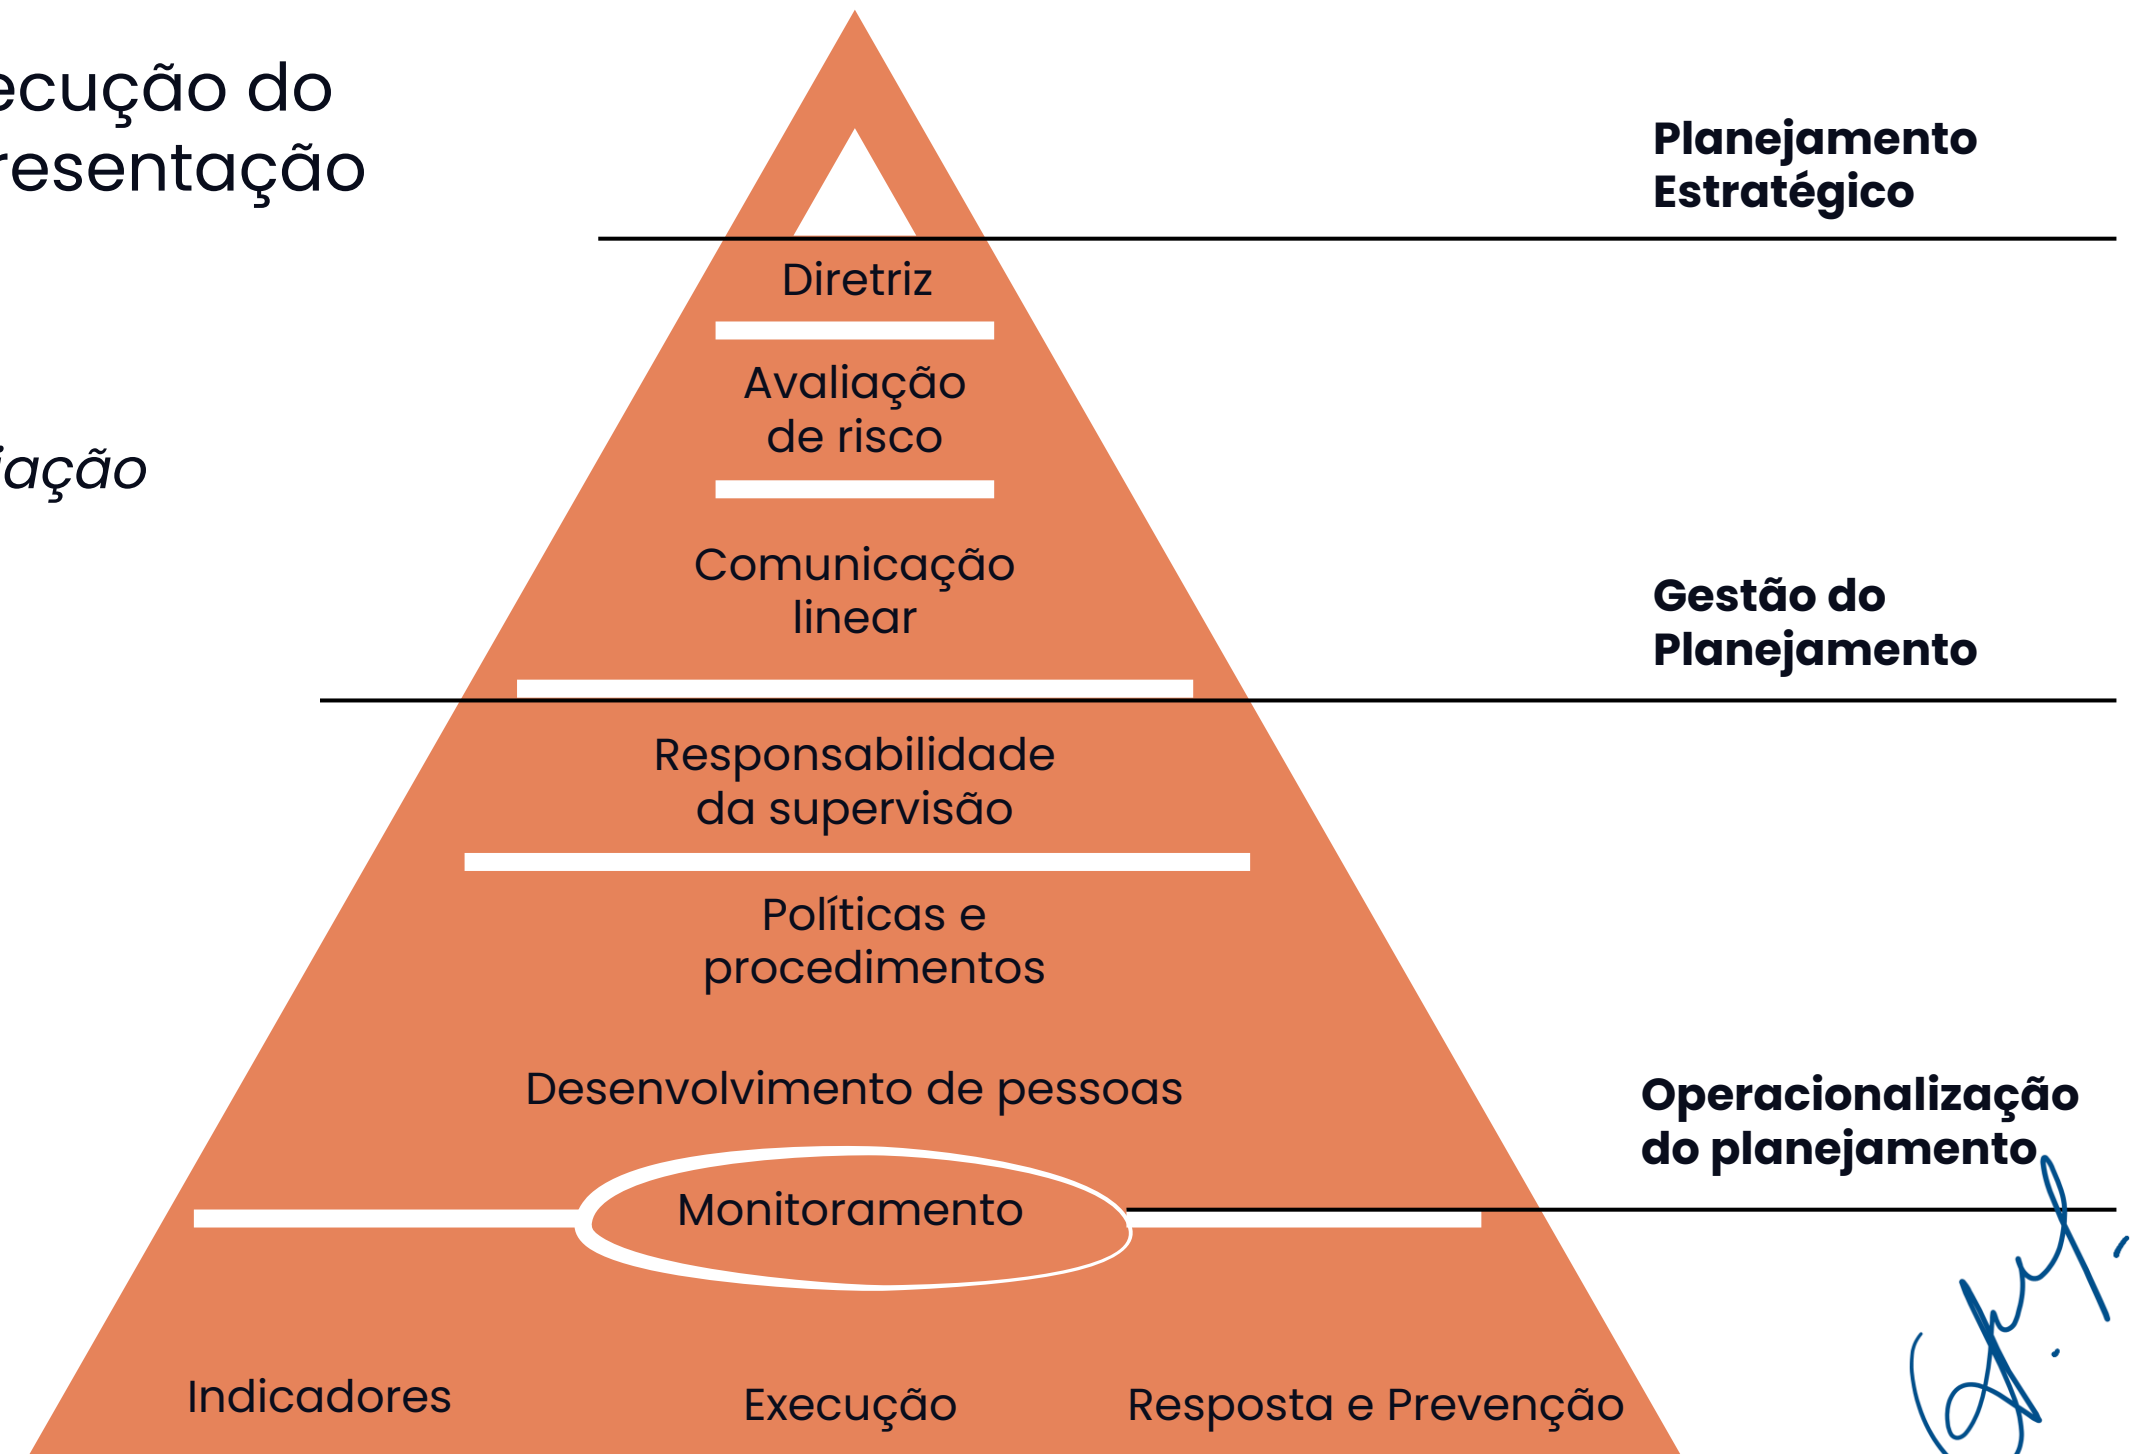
ecução do
resentação

ação

Diretriz

Avaliação de risco

Comunicação linear

Responsabilidade da supervisão

Políticas e procedimentos

Desenvolvimento de pessoas

Monitoramento

Indicadores

Execução

Resposta e Prevenção

Planejamento Estratégico

Gestão do Planejamento

Operacionalização do planejamento